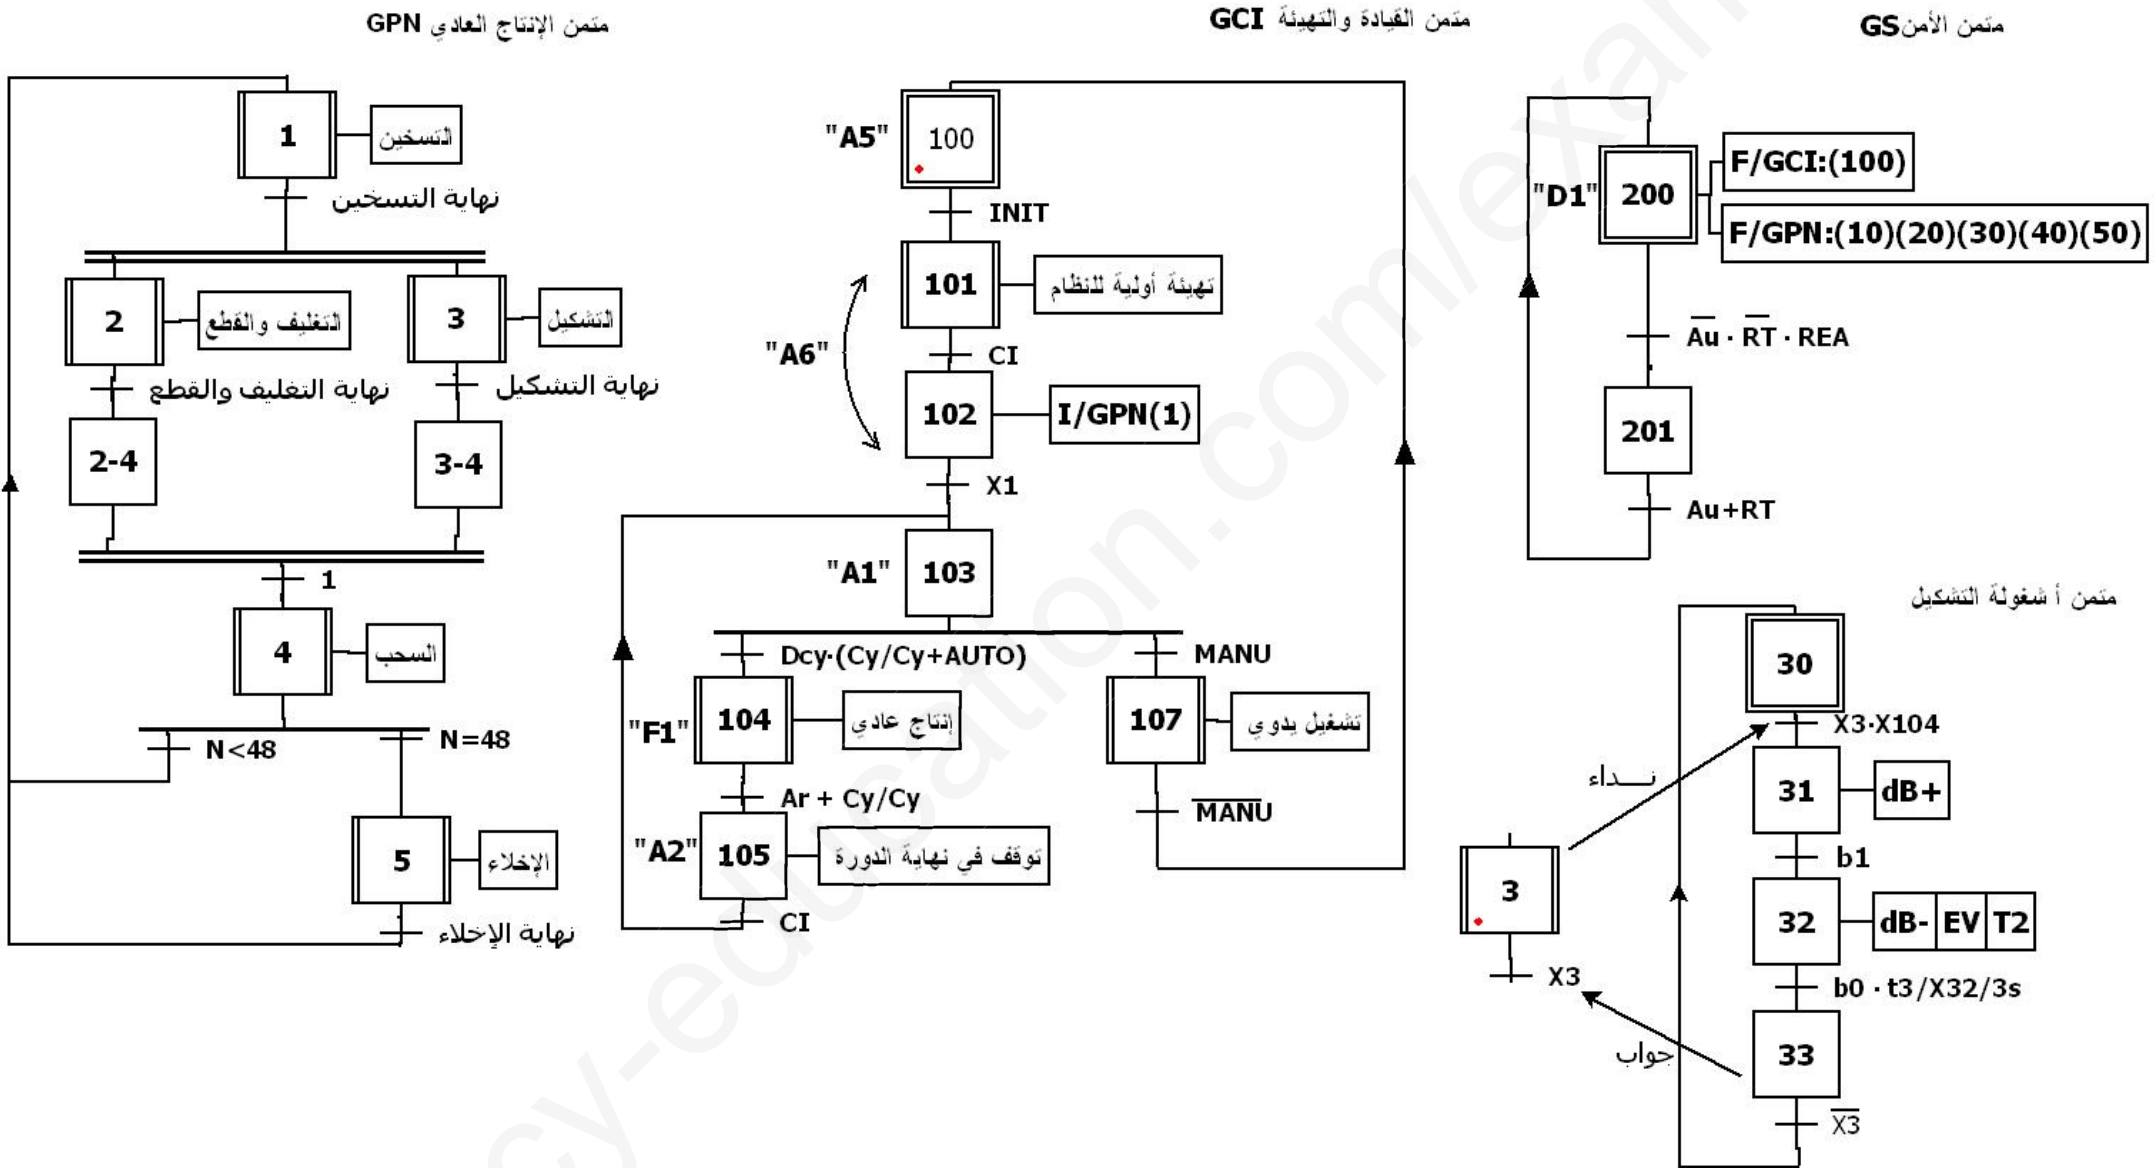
متمن الإنتاج العادي GPN

1
التسخين
نهاية التسخين
2
التغليف والقطع
3
التشكيل
نهاية التغليف والقطع
نهاية التشكيل
2-4
3-4
1
4
السحب
N<48
N=48
5
الإخلاء
نهاية الإخلاء

متمن القيادة والتهيئة GCI

"A5"
100
INIT
101
تهيئة أولية للنظام
"A6"
CI
102
I/GPN(1)
X1
"A1"
103
Dcy·(Cy/Cy+AUTO)
MANU
"F1"
104
إنتاج عادي
107
تشغيل يدوي
Ar + Cy/Cy
$\overline{MANU}$
"A2"
105
توقف في نهاية الدورة
CI

متمن الأمن GS

"D1"
200
F/GCI:(100)
F/GPN:(10)(20)(30)(40)(50)
$\overline{Au} \cdot \overline{RT} \cdot REA$
201
Au+RT

متمن أ شغولة التشكيل

30
X3·X104
نــداء
31
dB+
b1
3
32
dB-
EV
T2
X3
b0 · t3/X32/3s
جواب
33
$\overline{X3}$